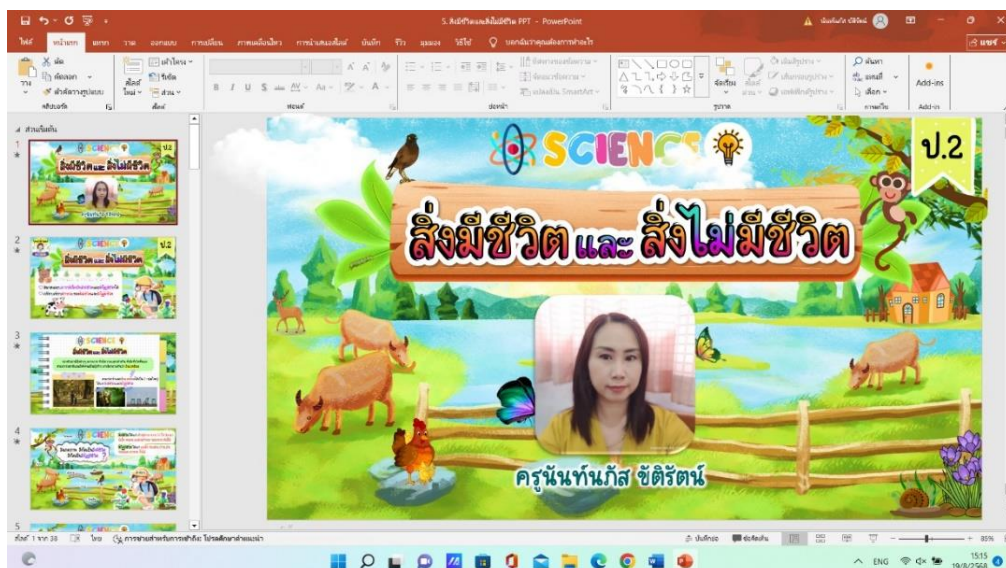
5. สิ่งมีชีวิตและสิ่งไม่มีชีวิต PPT - PowerPoint

ไฟล์ หน้าแรก แทรก วาด ออกแบบ การเปลี่ยน ภาพเคลื่อนไหว การนำเสนอสไลด์ บันทึก รีวิว มุมมอง วิธีใช้ บอกฉันว่าคุณต้องการทำอะไร

วาง คลิปบอร์ด สไลด์ใหม่ สไลด์ ฟอนต์ ย่อหน้า รูปวาด ค้นหา แทนที่ เลือก การแก้ไข Add-ins

ส่วนเริ่มต้น

1
2
3
4
5

SCIENCE
ป.2
สิ่งมีชีวิตและสิ่งไม่มีชีวิต
ครูนันท์นภัส ขัติรัตน์

สไลด์ 1 จาก 38 ไทย การช่วยสำหรับการเข้าถึง: โปรดศึกษาคำแนะนำ บันทึกย่อ ข้อคิดเห็น 89%

ENG 15:15 19/8/2568